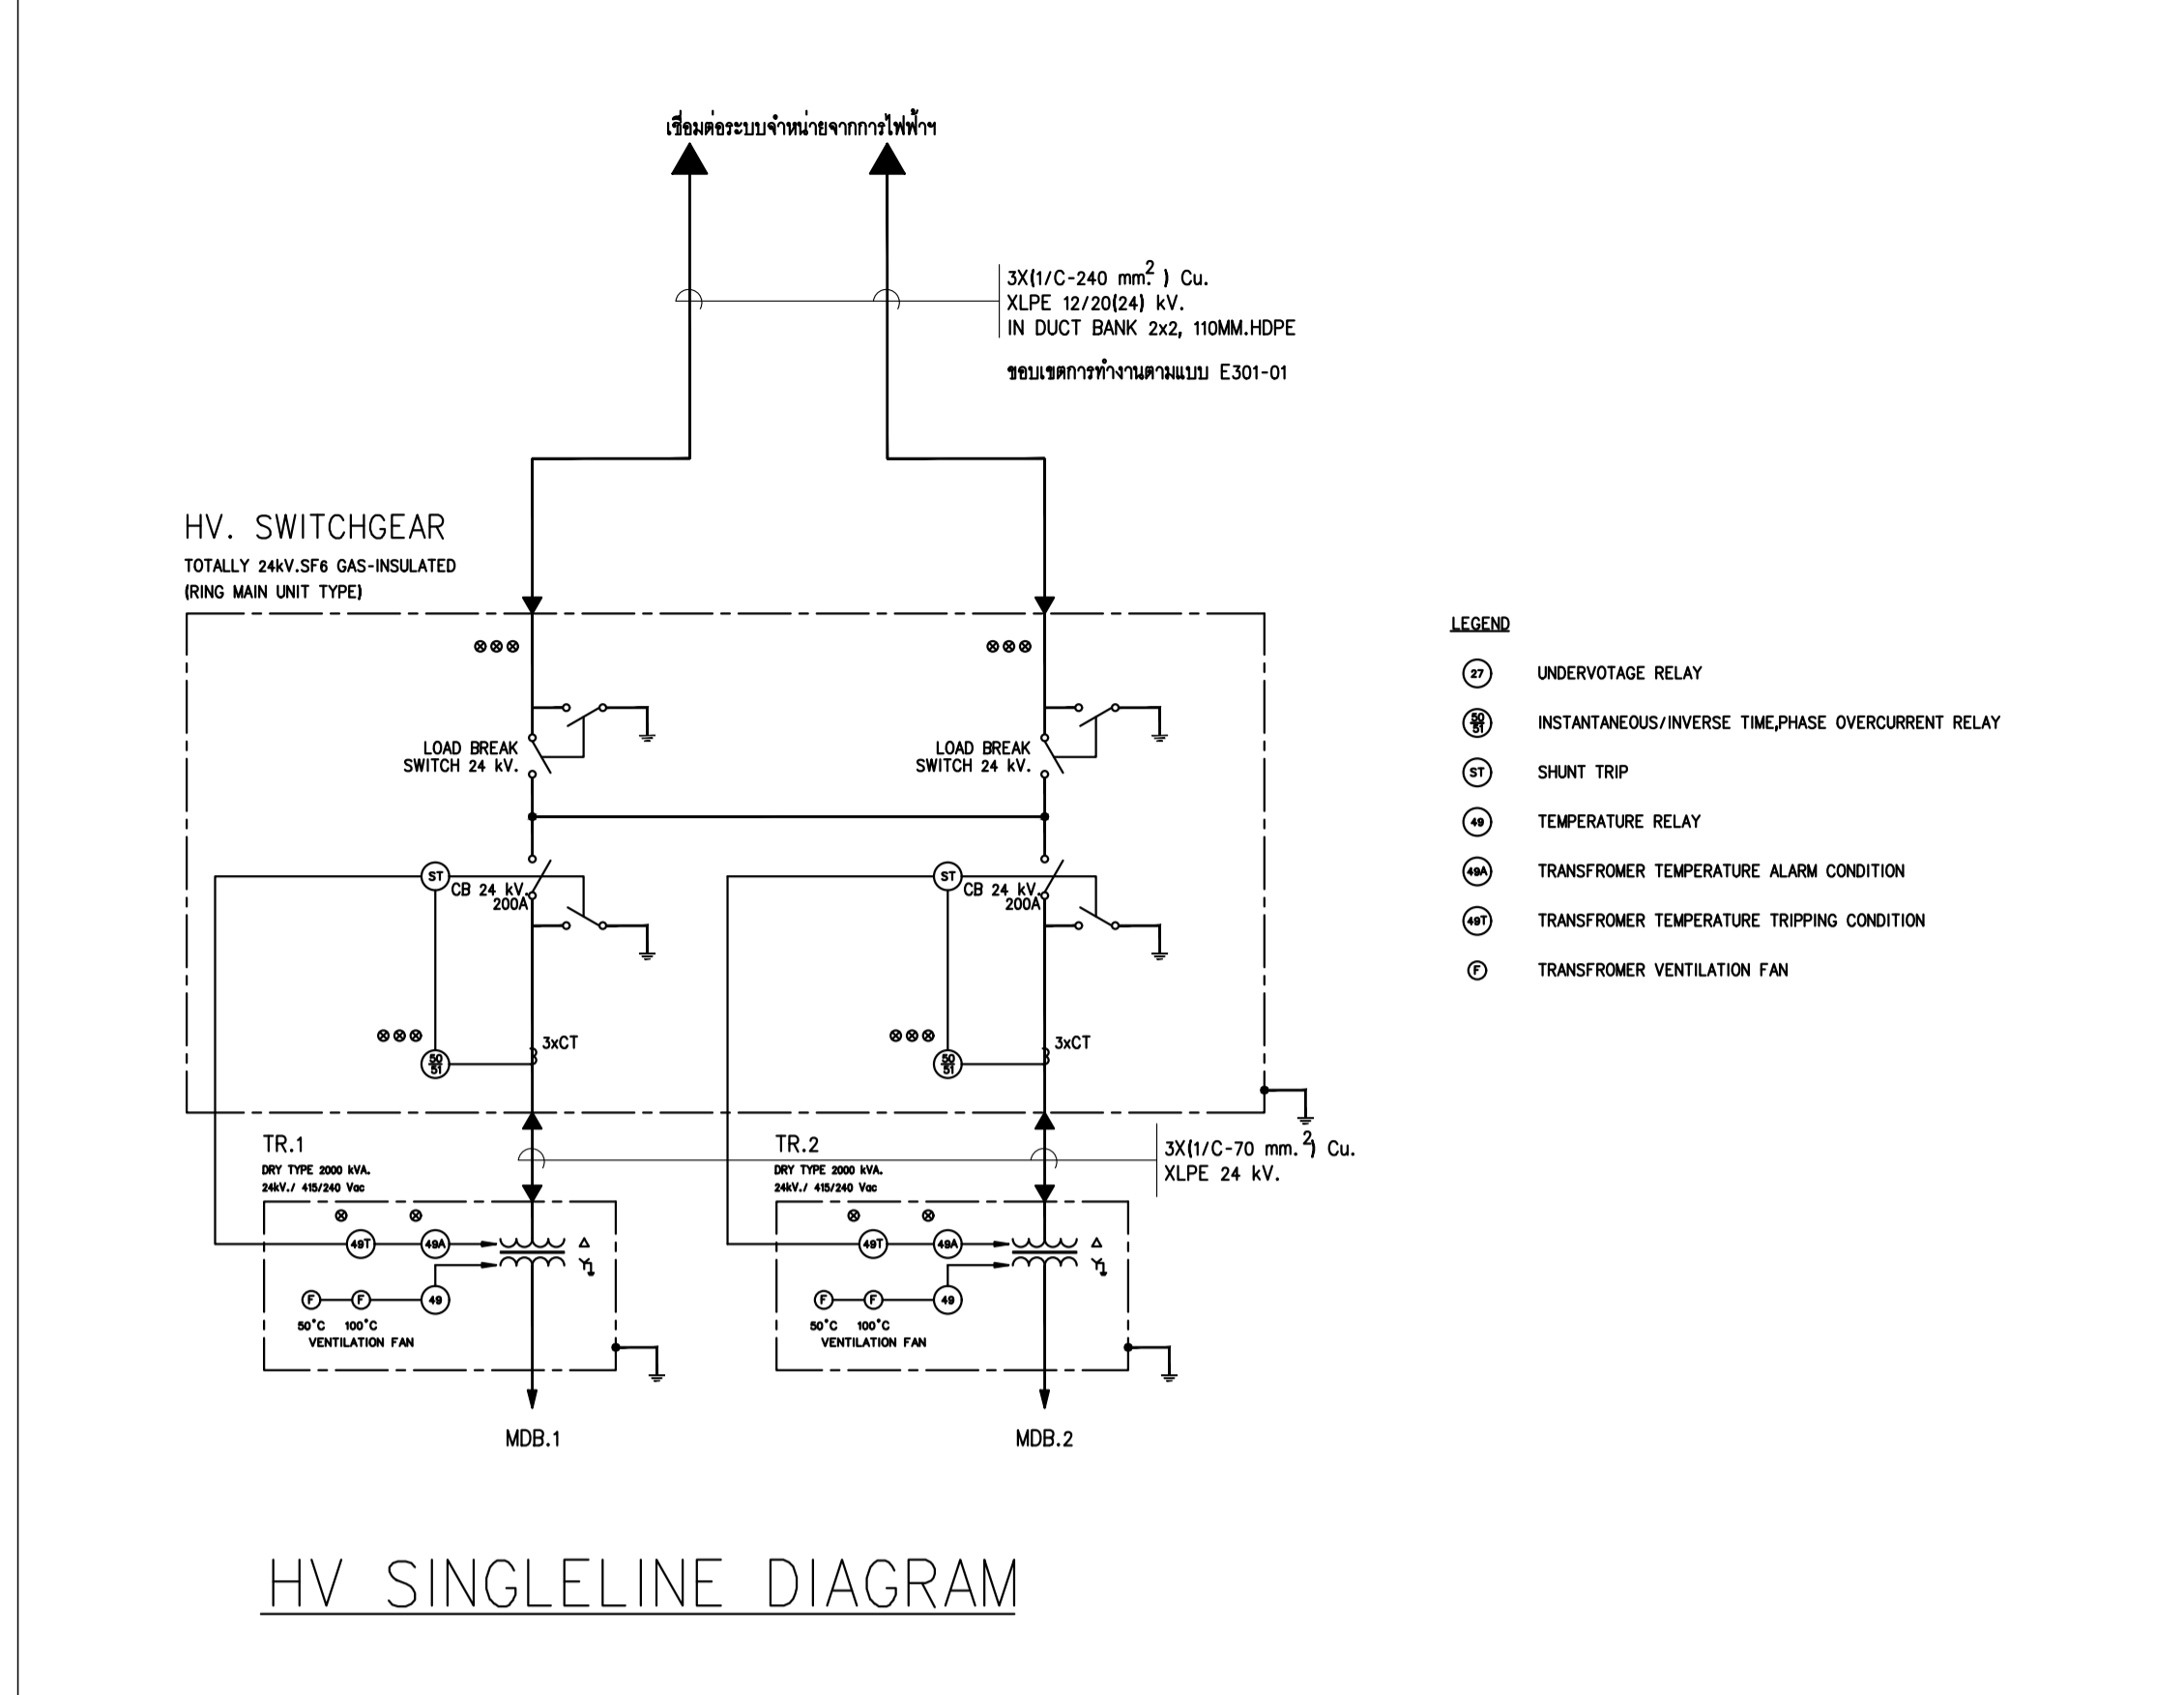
เชื่อมต่อระบบจำหน่ายจากการไฟฟ้าฯ

3X(1/C-240 $mm^2$ ) Cu.
XLPE 12/20(24) kV.
IN DUCT BANK 2x2, 110MM.HDPE

ขอบเขตการทำงานตามแบบ E301-01

HV. SWITCHGEAR
TOTALLY 24kV.SF6 GAS-INSULATED
(RING MAIN UNIT TYPE)

LOAD BREAK SWITCH 24 kV.

LOAD BREAK SWITCH 24 kV.

ST
CB 24 kV. 200A

ST
CB 24 kV. 200A

3xCT

3xCT

$\frac{50}{51}$

$\frac{50}{51}$

TR.1
DRY TYPE 2000 kVA.
24kV./ 415/240 Vac

TR.2
DRY TYPE 2000 kVA.
24kV./ 415/240 Vac

3X(1/C-70 $mm.^2$) Cu.
XLPE 24 kV.

49T 49A
F F 49
50°C 100°C
VENTILATION FAN

49T 49A
F F 49
50°C 100°C
VENTILATION FAN

MDB.1

MDB.2

LEGEND
27 UNDERVOTAGE RELAY
$\frac{50}{51}$ INSTANTANEOUS/INVERSE TIME,PHASE OVERCURRENT RELAY
ST SHUNT TRIP
49 TEMPERATURE RELAY
49A TRANSFROMER TEMPERATURE ALARM CONDITION
49T TRANSFROMER TEMPERATURE TRIPPING CONDITION
F TRANSFROMER VENTILATION FAN

HV SINGLELINE DIAGRAM